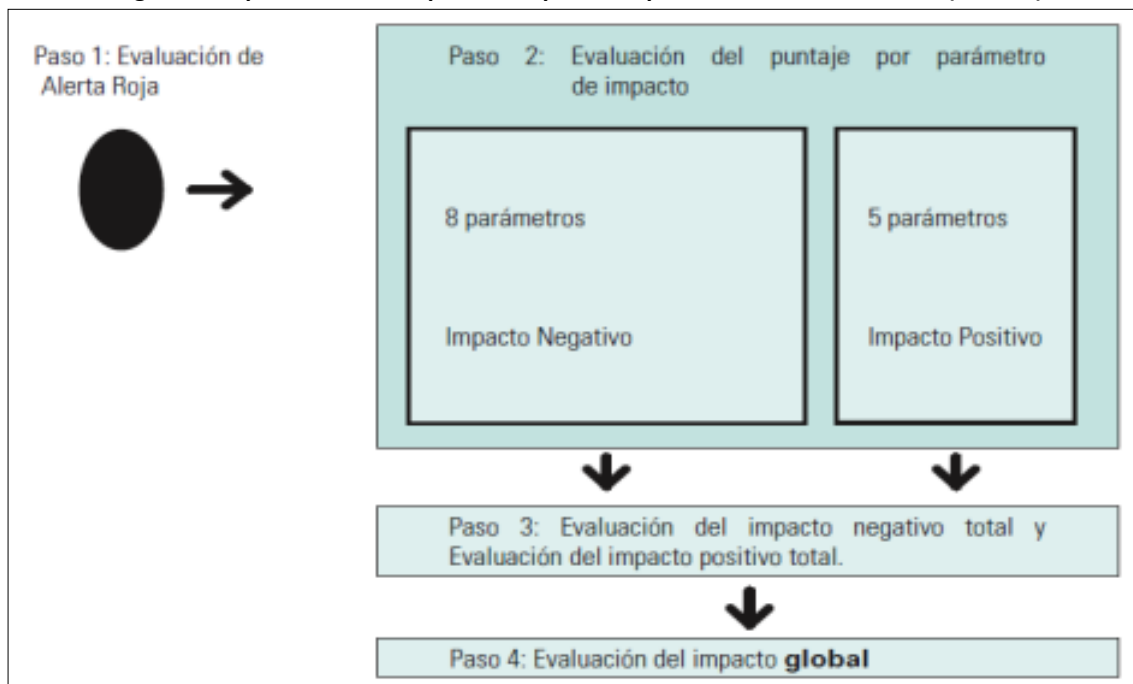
Paso 1: Evaluación de Alerta Roja

Paso 2: Evaluación del puntaje por parámetro de impacto

8 parámetros

Impacto Negativo

5 parámetros

Impacto Positivo

Paso 3: Evaluación del impacto negativo total y Evaluación del impacto positivo total.

Paso 4: Evaluación del impacto **global**